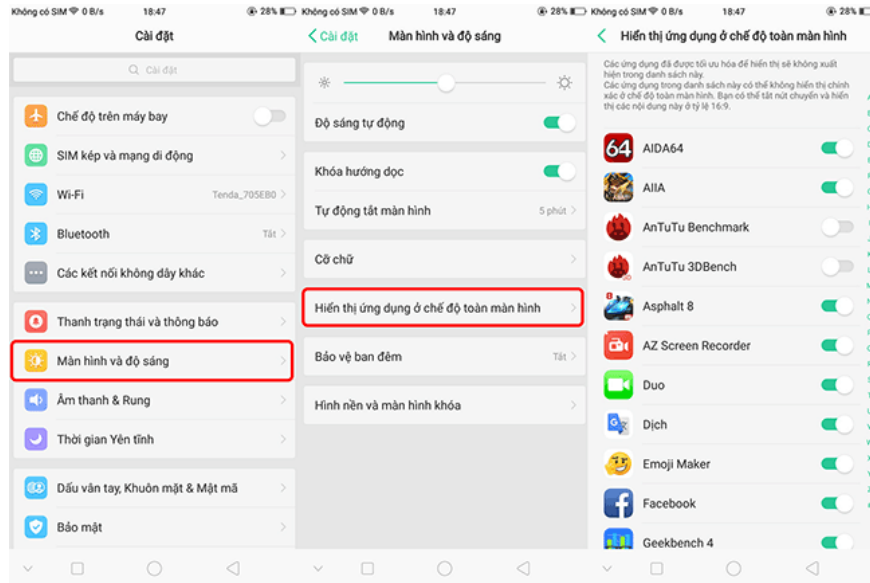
Không có SIM 0 B/s 18:47 28%

Cài đặt

Cài đặt

Chế độ trên máy bay

SIM kép và mạng di động

Wi-Fi Tenda_705EB0

Bluetooth Tắt

Các kết nối không dây khác

Thanh trạng thái và thông báo

Màn hình và độ sáng

Âm thanh & Rung

Thời gian Yên tĩnh

Dấu vân tay, Khuôn mặt & Mật mã

Bảo mật

Không có SIM 0 B/s 18:47 28%

Cài đặt Màn hình và độ sáng

Độ sáng tự động

Khóa hướng dọc

Tự động tắt màn hình 5 phút

Cỡ chữ

Hiển thị ứng dụng ở chế độ toàn màn hình

Bảo vệ ban đêm Tắt

Hình nền và màn hình khóa

Không có SIM 0 B/s 18:47 28%

Hiển thị ứng dụng ở chế độ toàn màn hình

Các ứng dụng đã được tối ưu hóa để hiển thị sẽ không xuất hiện trong danh sách này.
Các ứng dụng trong danh sách này có thể không hiển thị chính xác ở chế độ toàn màn hình. Bạn có thể tắt nút chuyển và hiển thị các nội dung này ở tỷ lệ 16:9.

AIDA64

AIIA

AnTuTu Benchmark

AnTuTu 3DBench

Asphalt 8

AZ Screen Recorder

Duo

Dịch

Emoji Maker

Facebook

Geekbench 4